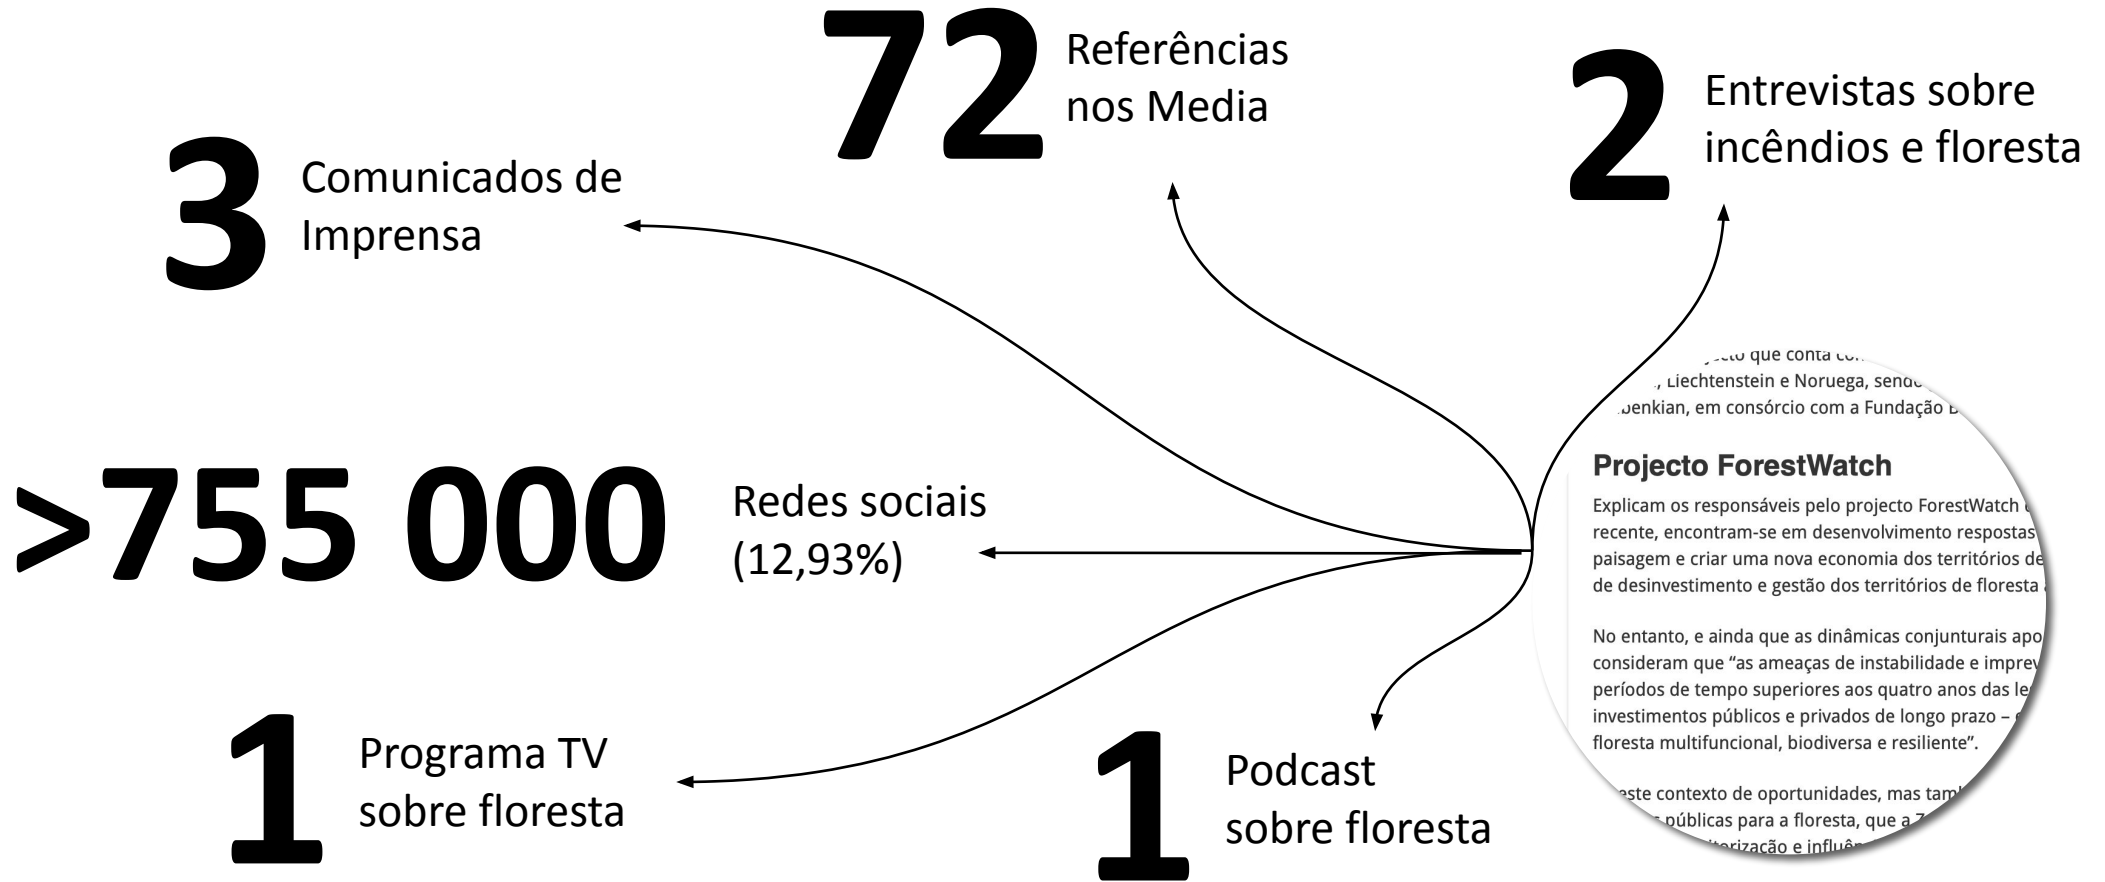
72 Referências nos Media

2 Entrevistas sobre incêndios e floresta

3 Comunicados de Imprensa

>755 000 Redes sociais (12,93%)

1 Programa TV sobre floresta

1 Podcast sobre floresta

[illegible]ecto que conta co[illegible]
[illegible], Liechtenstein e Noruega, send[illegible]
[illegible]benkian, em consórcio com a Fundação B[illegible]

Projecto ForestWatch

Explicam os responsáveis pelo projecto ForestWatch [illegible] recente, encontram-se em desenvolvimento respostas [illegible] paisagem e criar uma nova economia dos territórios de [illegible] de desinvestimento e gestão dos territórios de floresta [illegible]

No entanto, e ainda que as dinâmicas conjunturais apo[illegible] consideram que "as ameaças de instabilidade e imprev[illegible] períodos de tempo superiores aos quatro anos das le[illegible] investimentos públicos e privados de longo prazo – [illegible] floresta multifuncional, biodiversa e resiliente".

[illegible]este contexto de oportunidades, mas tam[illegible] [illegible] públicas para a floresta, que a Z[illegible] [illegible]torização e influê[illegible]